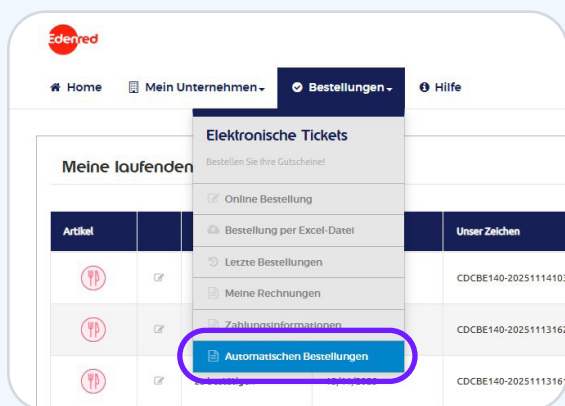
Edenred

Home Mein Unternehmen Bestellungen Hilfe

Meine laufenden

Elektronische Tickets

Bestellen Sie Ihre Gutscheine!

Online Bestellung

Bestellung per Excel-Datei

Letzte Bestellungen

Meine Rechnungen

Zahlungsinformationen

Automatischen Bestellungen

| Artikel | | | | Unser Zeichen |
|---|---|---|---|---|
| | | | | CDCBE140-20251114103 |
| | | | | CDCBE140-20251113162 |
| | | | | CDCBE140-20251113161 |